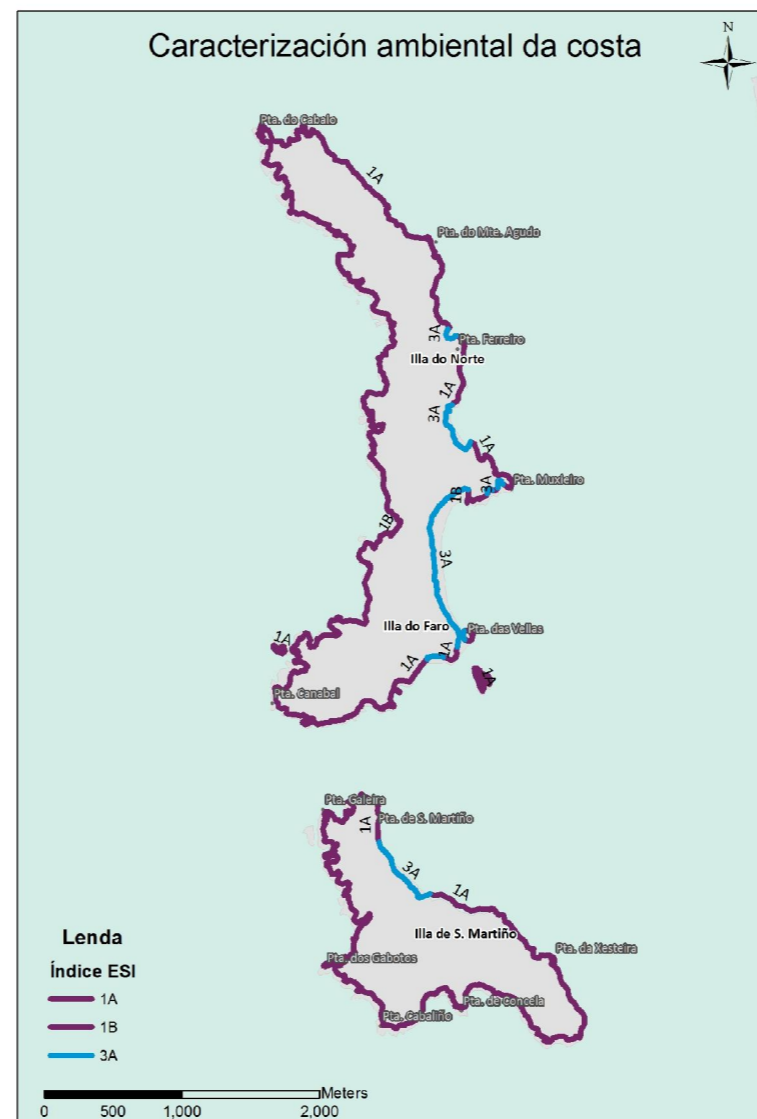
Caracterización ambiental da costa

N

Pta. do Cabalo
1A
Pta. do Mte. Agudo
3A
Pta. Ferreiro
Illa do Norte
1A
3A
1A
Pta. Muxieiro
3A
1B
1B
3A
Illa do Faro
Pta. das Vellas
1A
1A
1A
1A
Pta. Canabal

Pta. Galeira
Pta. de S. Martiño
1A
3A
1A
Illa de S. Martiño
Pta. da Xesteira
Pta. dos Gabotos
Pta. de Concela
Pta. Cabaliño

Lenda
Índice ESI
1A
1B
3A

0 500 1,000 2,000 Meters